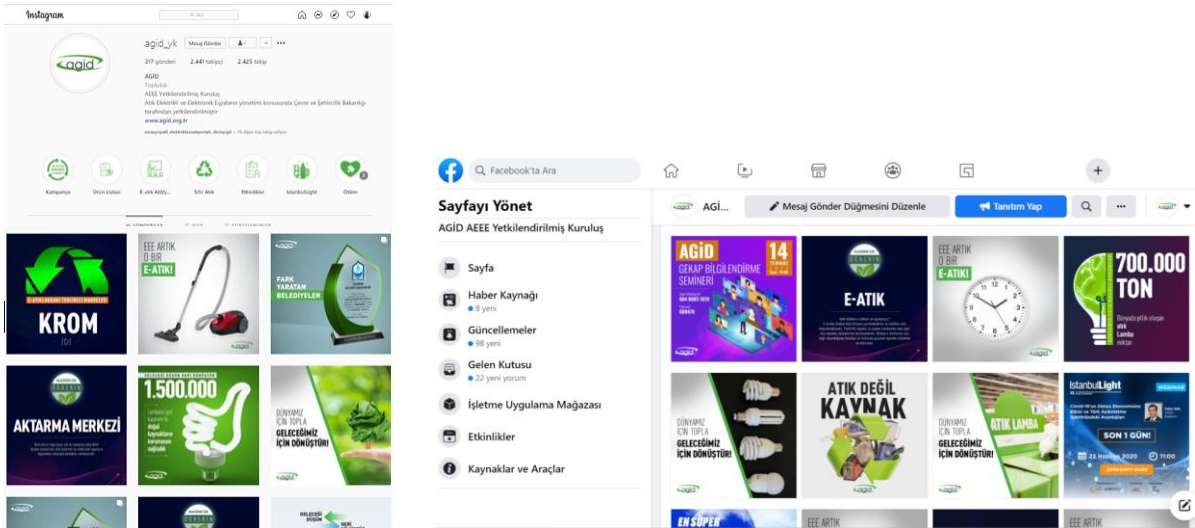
Instagram

Ara

agid_yk Mesaj Gönder

317 gönderi 2.441 takipçi 2.425 takip

AGİD
Topluluk
AEEE Yetkilendirilmiş Kuruluş
Atık Elektrikli ve Elektronik Eşyaların yönetimi konusunda Çevre ve Şehircilik Bakanlığı tarafından yetkilendirilmiştir
www.agid.org.tr

agid

Kampanya Ürün Listesi E-atık Aktiv... Sıfır Atık Etkinlikler IstanbulLight Ödüm

KROM

EEE ARTIK O BIR E-ATIK!

FARK YARATAN BELEDİYELER

AKTARMA MERKEZİ

1.500.000

DÜNYAMIZ İÇİN TOPLA GELECEĞİMİZ İÇİN DÖNÜŞTÜR!

Facebook'ta Ara

Sayfayı Yönet
AGİD AEEE Yetkilendirilmiş Kuruluş

Sayfa
Haber Kaynağı
• 8 yeni
Güncellemeler
• 98 yeni
Gelen Kutusu
• 22 yeni yorum
İşletme Uygulama Mağazası
Etkinlikler
Kaynaklar ve Araçlar

AGİ... Mesaj Gönder Düğmesini Düzenle Tanıtım Yap

AGİD GEKAP BİLGİLENDİRME SEMİNERİ 14

E-ATIK

EEE ARTIK O BIR E-ATIK!

700.000 TON

DÜNYAMIZ İÇİN TOPLA GELECEĞİMİZ İÇİN DÖNÜŞTÜR!

ATIK DEĞİL KAYNAK

DÜNYAMIZ İÇİN TOPLA GELECEĞİMİZ İÇİN DÖNÜŞTÜR! ATIK LAMBA

IstanbulLight WEBINAR SON 1 GÜN!

EN SÜPER

EEE ARTIK

EEE ARTIK